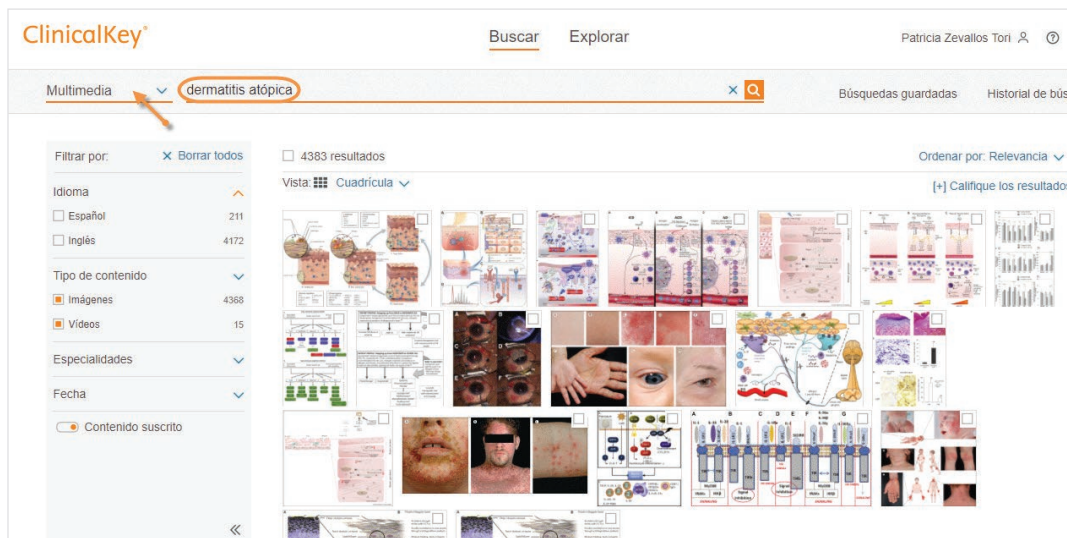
ClinicalKey®

Buscar Explorar

Patricia Zevallos Tori

Multimedia

dermatitis atópica

Búsquedas guardadas

Historial de bús

Filtrar por:

✕ Borrar todos

Idioma

Español 211

Inglés 4172

Tipo de contenido

Imágenes 4368

Vídeos 15

Especialidades

Fecha

Contenido suscrito

4383 resultados

Ordenar por: Relevancia

Vista: Cuadrícula

[+] Califique los resultados